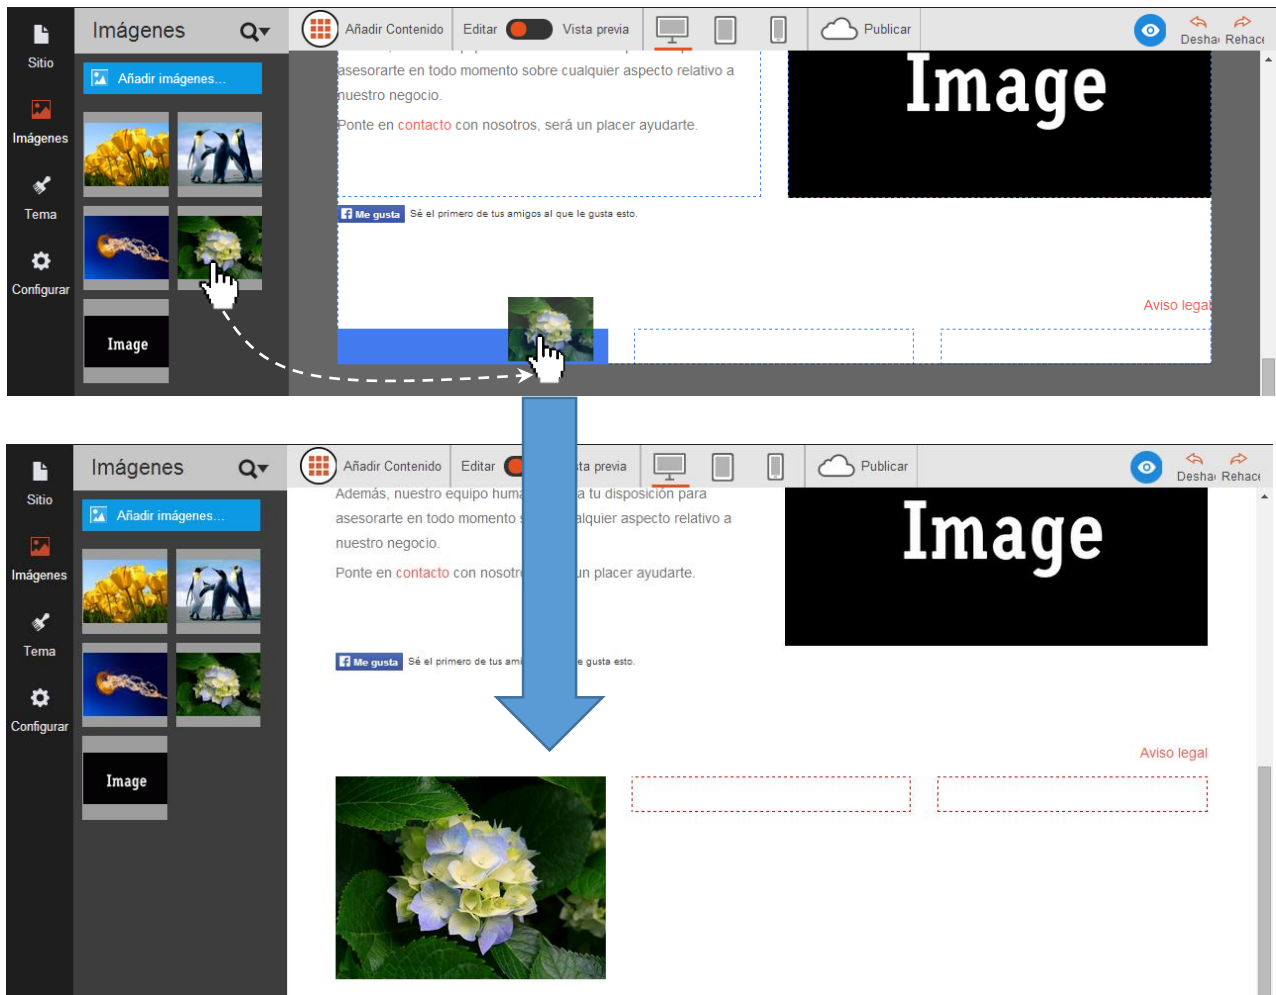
Sitio
Imágenes
Tema
Configurar
Imágenes
Añadir imágenes...
Image
Añadir Contenido
Editar
Vista previa
Publicar
Desha Rehac
asesorarte en todo momento sobre cualquier aspecto relativo a nuestro negocio.
Ponte en contacto con nosotros, será un placer ayudarte.
Image
Me gusta Sé el primero de tus amigos al que le gusta esto.
Aviso legal

Sitio
Imágenes
Tema
Configurar
Imágenes
Añadir imágenes...
Image
Añadir Contenido
Editar
ta previa
Publicar
Desha Rehac
Además, nuestro equipo huma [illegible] a tu disposición para asesorarte en todo momento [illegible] alquier aspecto relativo a nuestro negocio.
Ponte en contacto con nosotr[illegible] un placer ayudarte.
Image
Me gusta Sé el primero de tus ami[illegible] e gusta esto.
Aviso legal